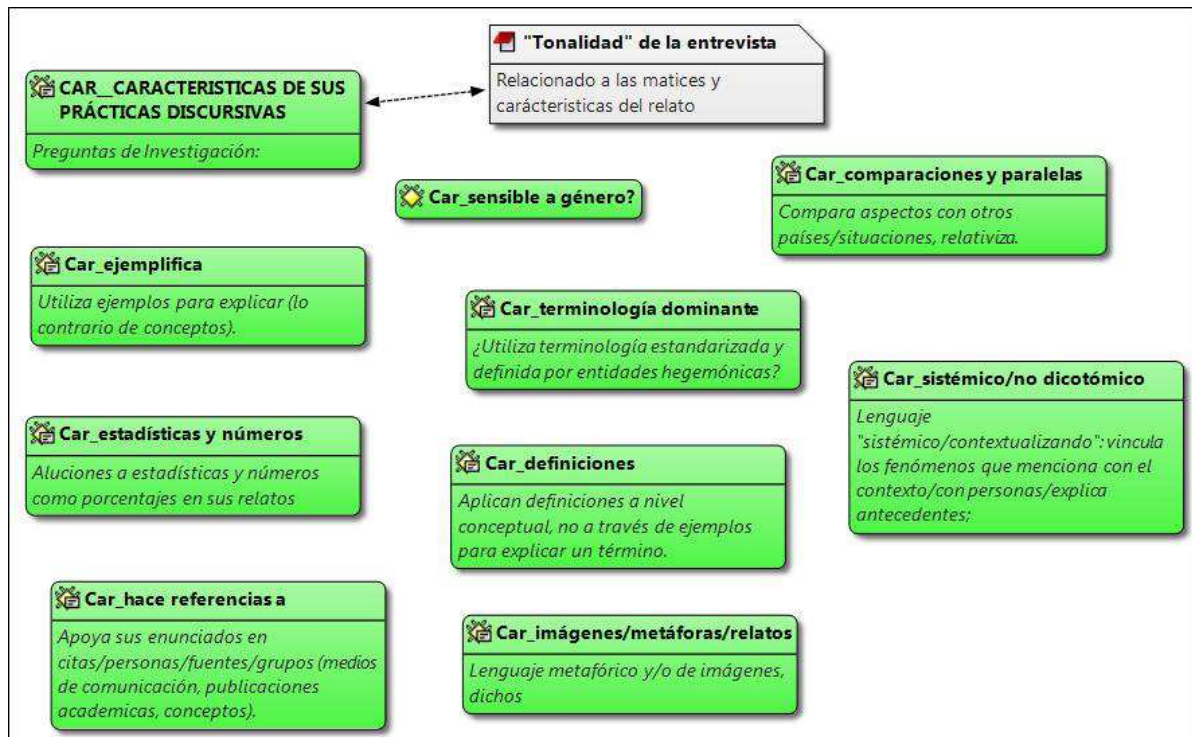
"Tonalidad" de la entrevista

Relacionado a las matices y carácteristicas del relato

CAR_CARACTERISTICAS DE SUS PRÁCTICAS DISCURSIVAS

Preguntas de Investigación:

Car_sensible a género?

Car_comparaciones y paralelas

Compara aspectos con otros países/situaciones, relativiza.

Car_ejemplifica

Utiliza ejemplos para explicar (lo contrario de conceptos).

Car_terminología dominante

¿Utiliza terminología estandarizada y definida por entidades hegemónicas?

Car_sistémico/no dicotómico

Lenguaje "sistémico/contextualizando": vincula los fenómenos que menciona con el contexto/con personas/explica antecedentes;

Car_estadísticas y números

Aluciones a estadísticas y números como porcentajes en sus relatos

Car_definiciones

Aplican definiciones a nivel conceptual, no a través de ejemplos para explicar un término.

Car_hace referencias a

Apoya sus enunciados en citas/personas/fuentes/grupos (medios de comunicación, publicaciones academicas, conceptos).

Car_imágenes/metáforas/relatos

Lenguaje metafórico y/o de imágenes, dichos